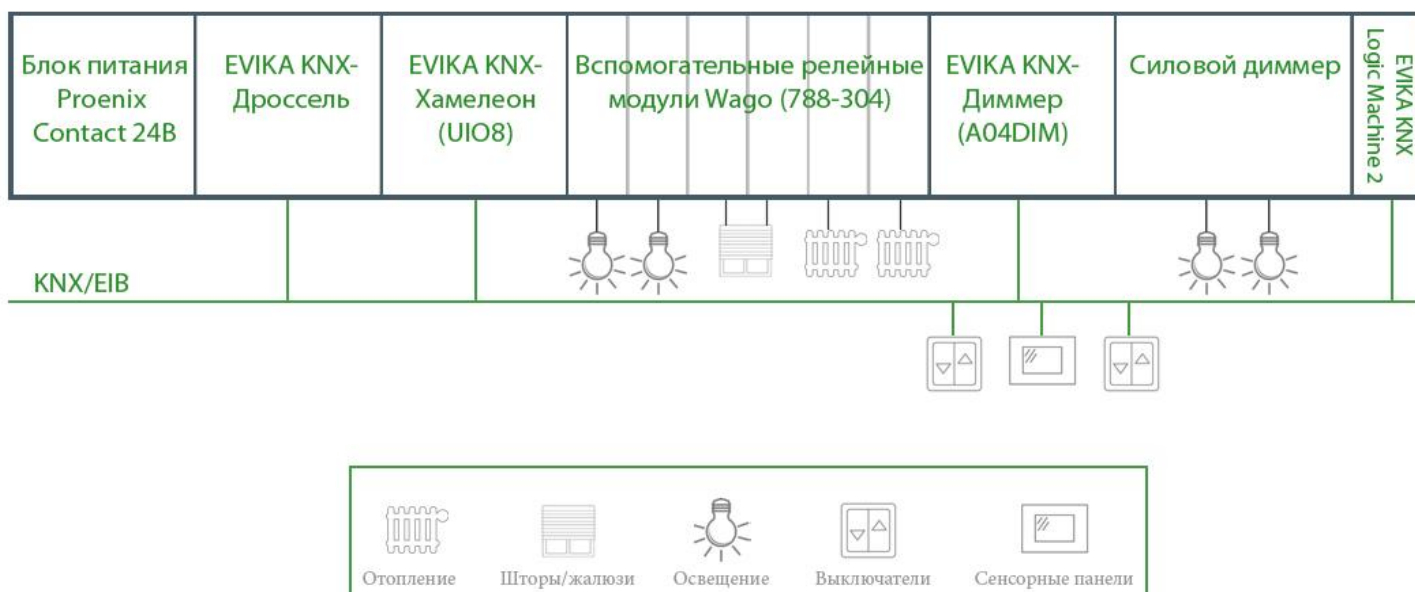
Блок питания Proenix Contact 24В

EVIKA KNX-Дроссель

EVIKA KNX-Хамелеон (UIO8)

Вспомогательные релейные модули Wago (788-304)

EVIKA KNX-Диммер (A04DIM)

Силовой диммер

EVIKA KNX Logic Machine 2

KNX/EIB

Отопление

Шторы/жалюзи

Освещение

Выключатели

Сенсорные панели